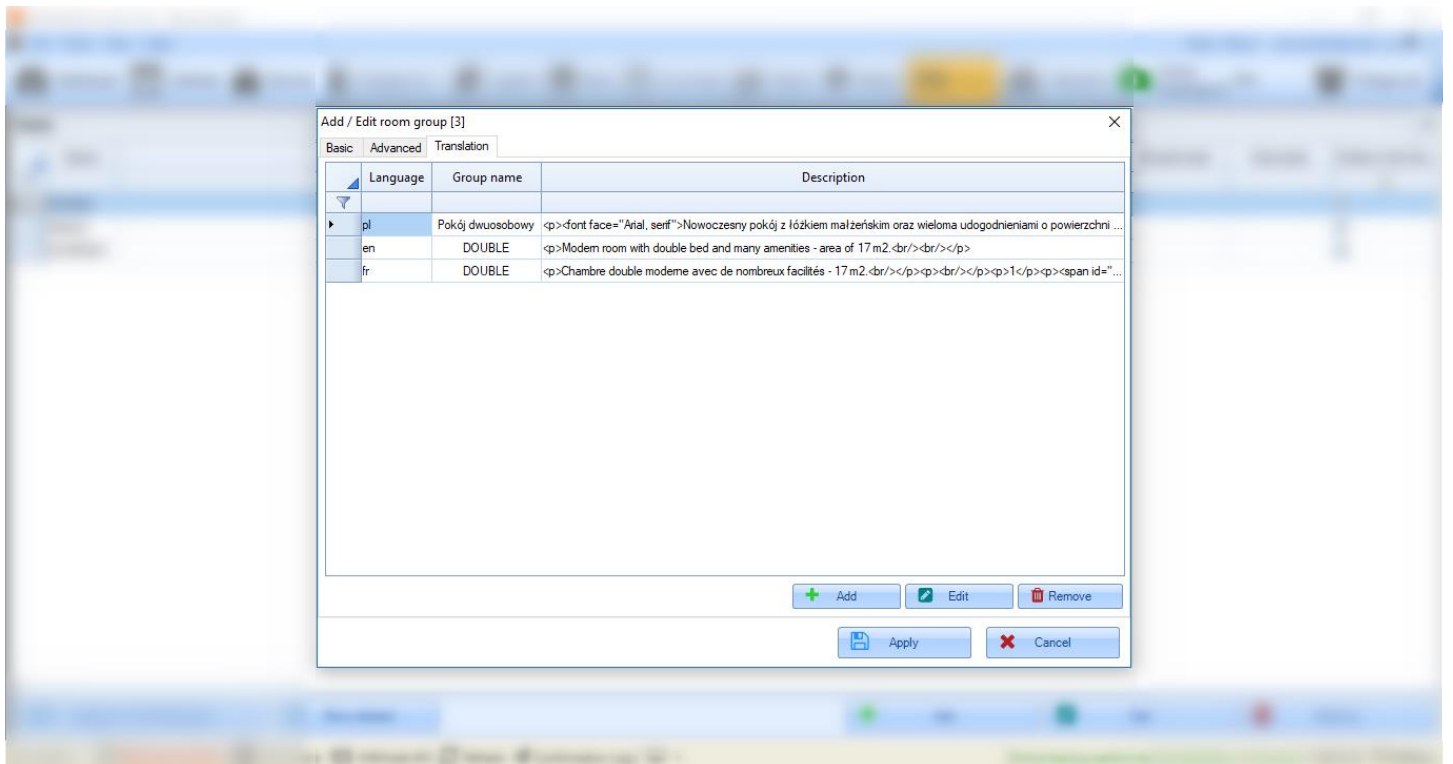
Add / Edit room group [3]

×

Basic | Advanced | Translation

| Language | Group name | Description |
|---|---|---|
| pl | Pokój dwuosobowy | <p><font face="Arial, serif">Nowoczesny pokój z łóżkiem małżeńskim oraz wieloma udogodnieniami o powierzchni ... |
| en | DOUBLE | <p>Modern room with double bed and many amenities - area of 17 m2.<br/><br/></p> |
| fr | DOUBLE | <p>Chambre double moderne avec de nombreux facilités - 17 m2.<br/></p><p><br/></p><p>1</p><p><span id="... |

Add | Edit | Remove

Apply | Cancel